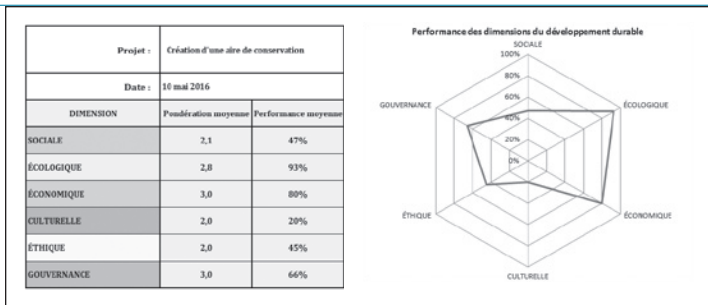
| Projet : | Création d'une aire de conservation | |
|---|---|---|
| Date : | 10 mai 2016 | |
| DIMENSION | Pondération moyenne | Performance moyenne |
| SOCIALE | 2,1 | 47% |
| ÉCOLOGIQUE | 2,8 | 93% |
| ÉCONOMIQUE | 3,0 | 80% |
| CULTURELLE | 2,0 | 20% |
| ÉTHIQUE | 2,0 | 45% |
| GOUVERNANCE | 3,0 | 66% |

Performance des dimensions du développement durable

SOCIALE
100%
80%
60%
40%
20%
0%
ÉCOLOGIQUE
ÉCONOMIQUE
CULTURELLE
ÉTHIQUE
GOUVERNANCE